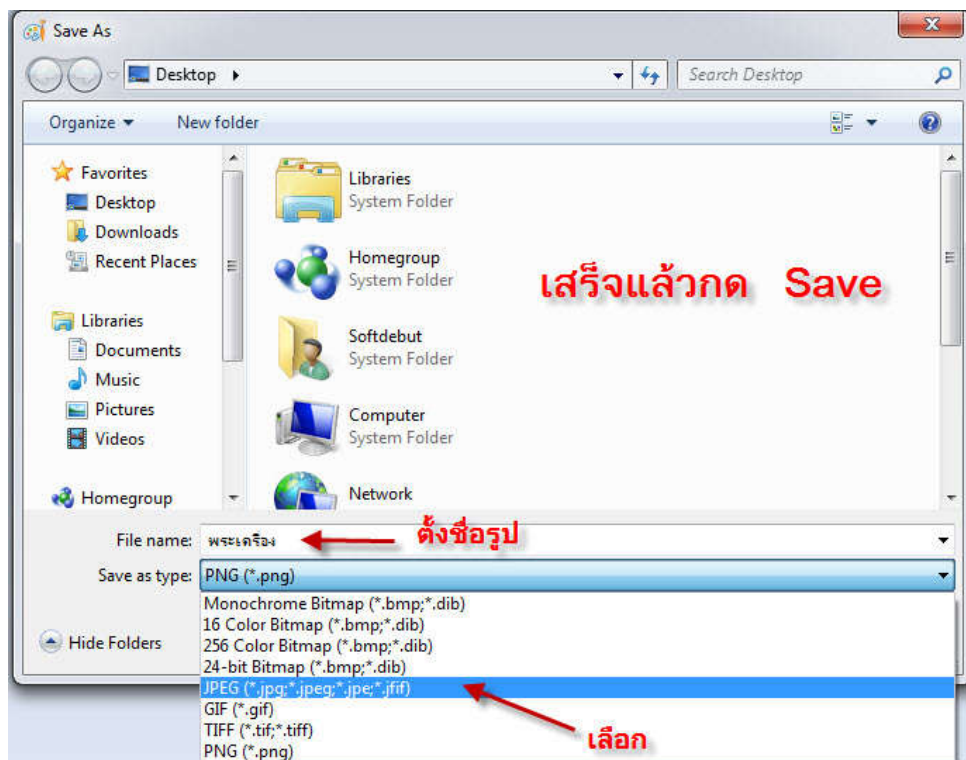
Save As

Desktop

Search Desktop

Organize New folder

Favorites
Desktop
Downloads
Recent Places

Libraries
Documents
Music
Pictures
Videos

Homegroup

Libraries
System Folder

Homegroup
System Folder

Softdebut
System Folder

Computer
System Folder

Network

เสร็จแล้วกด Save

File name: พระเครื่อง

ตั้งชื่อรูป

Save as type: PNG (*.png)

Hide Folders

Monochrome Bitmap (*.bmp;*.dib)
16 Color Bitmap (*.bmp;*.dib)
256 Color Bitmap (*.bmp;*.dib)
24-bit Bitmap (*.bmp;*.dib)
JPEG (*.jpg;*.jpeg;*.jpe;*.jfif)
GIF (*.gif)
TIFF (*.tif;*.tiff)
PNG (*.png)

เลือก